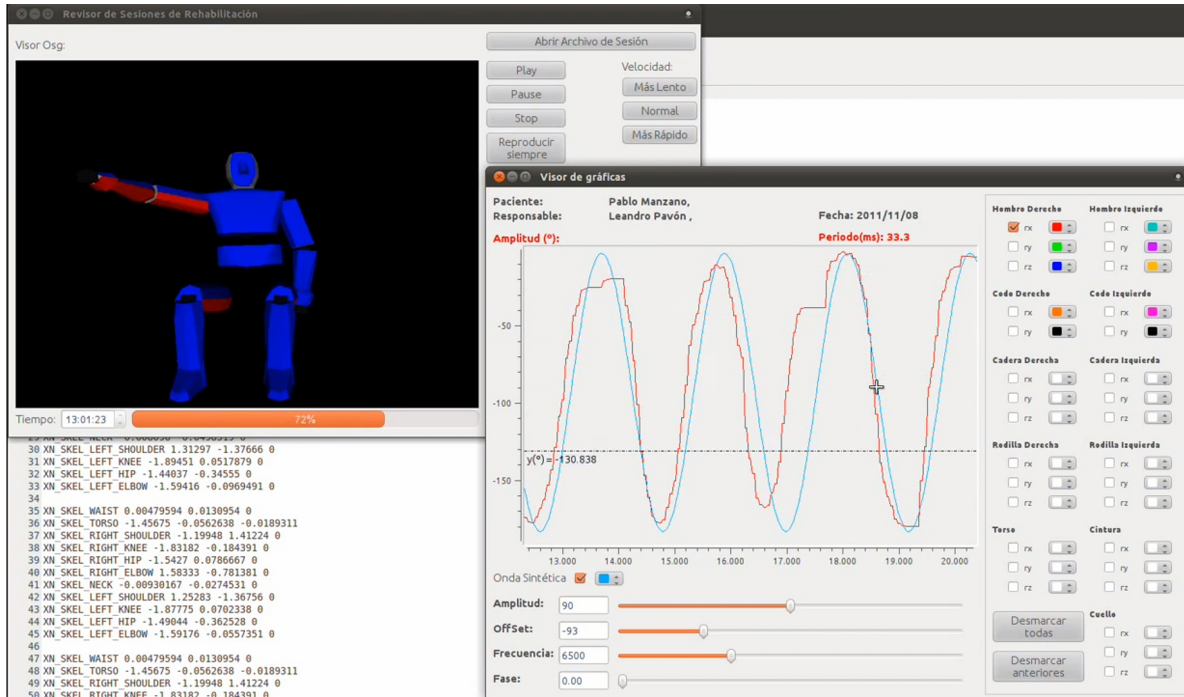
Revisor de Sesiones de Rehabilitación

Visor Osg:

Abrir Archivo de Sesión

Play
Pause
Stop
Reproducir siempre

Velocidad:
Más Lento
Normal
Más Rápido

Tiempo: 13:01:23

72%

29 XN_SKEL_NECK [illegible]
30 XN_SKEL_LEFT_SHOULDER 1.31297 -1.37666 0
31 XN_SKEL_LEFT_KNEE -1.89451 0.0517879 0
32 XN_SKEL_LEFT_HIP -1.44037 -0.34555 0
33 XN_SKEL_LEFT_ELBOW -1.59416 -0.0969491 0
34
35 XN_SKEL_WAIST 0.00479594 0.0130954 0
36 XN_SKEL_TORSO -1.45675 -0.0562638 -0.0189311
37 XN_SKEL_RIGHT_SHOULDER -1.19948 1.41224 0
38 XN_SKEL_RIGHT_KNEE -1.83182 -0.184391 0
39 XN_SKEL_RIGHT_HIP -1.5427 0.0786667 0
40 XN_SKEL_RIGHT_ELBOW 1.58333 -0.781381 0
41 XN_SKEL_NECK -0.00930167 -0.0274531 0
42 XN_SKEL_LEFT_SHOULDER 1.25283 -1.36756 0
43 XN_SKEL_LEFT_KNEE -1.87775 0.0702338 0
44 XN_SKEL_LEFT_HIP -1.49044 -0.362528 0
45 XN_SKEL_LEFT_ELBOW -1.59176 -0.0557351 0
46
47 XN_SKEL_WAIST 0.00479594 0.0130954 0
48 XN_SKEL_TORSO -1.45675 -0.0562638 -0.0189311
49 XN_SKEL_RIGHT_SHOULDER -1.19948 1.41224 0
50 XN_SKEL_RIGHT_KNEE -1.83182 -0.184391 0

Visor de gráficas

Paciente: Pablo Manzano,
Responsable: Leandro Pavón ,
Fecha: 2011/11/08
Amplitud (º):
Periodo(ms): 33.3

-50
-100
-150
y(º) = -130.838
13.000 14.000 15.000 16.000 17.000 18.000 19.000 20.000

Onda Sintética

Amplitud: 90
OffSet: -93
Frecuencia: 6500
Fase: 0.00

Hombro Derecho
rx
ry
rz
Hombro Izquierdo
rx
ry
rz
Codo Derecho
rx
ry
Codo Izquierdo
rx
ry
Cadera Derecha
rx
ry
rz
Cadera Izquierda
rx
ry
rz
Rodilla Derecha
rx
ry
rz
Rodilla Izquierda
rx
ry
rz
Torso
rx
ry
rz
Cintura
rx
ry
rz
Desmarcar todas
Desmarcar anteriores
Cuello
rx
ry
rz